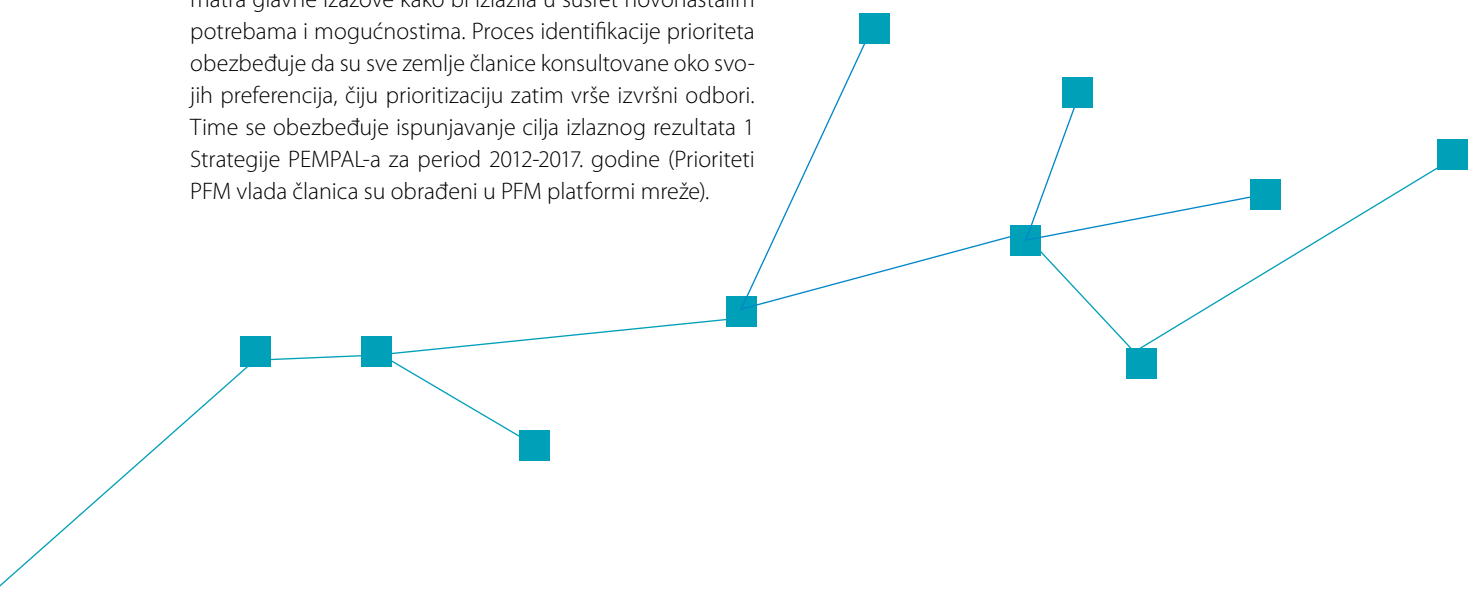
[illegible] potrebama i mogućnostima. Proces identifikacije prioriteta obezbeđuje da su sve zemlje članice konsultovane oko svojih preferencija, čiju prioritizaciju zatim vrše izvršni odbori. Time se obezbeđuje ispunjavanje cilja izlaznog rezultata 1 Strategije PEMPAL-a za period 2012-2017. godine (Prioriteti PFM vlada članica su obrađeni u PFM platformi mreže).